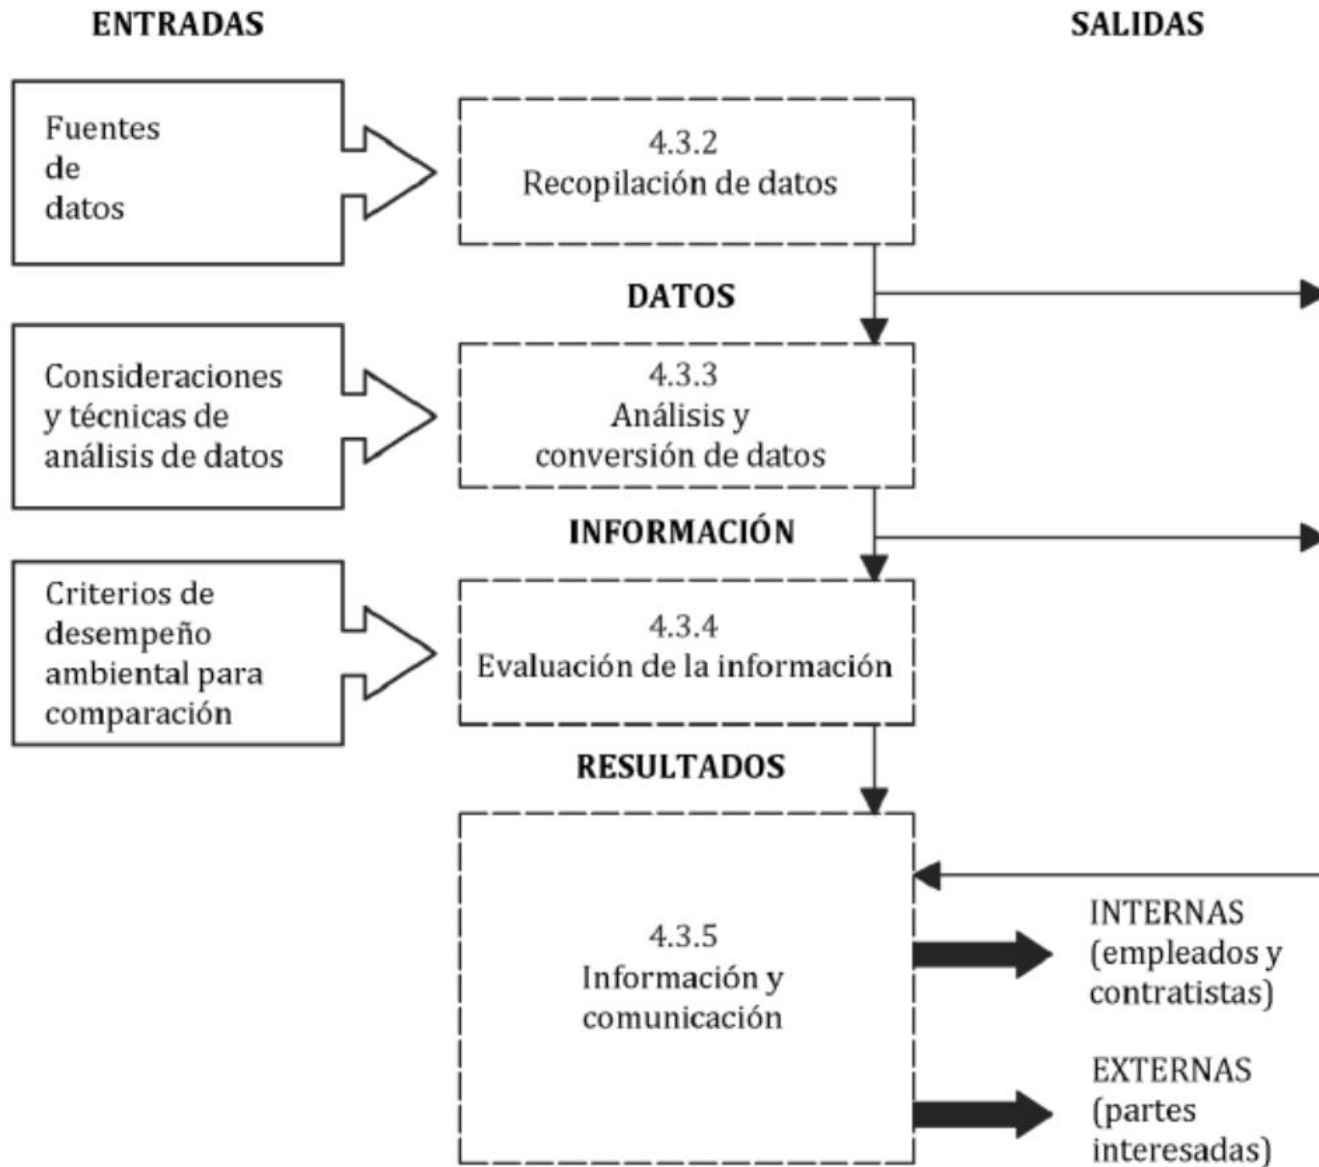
ENTRADAS

SALIDAS

Fuentes de datos

4.3.2
Recopilación de datos

DATOS

Consideraciones y técnicas de análisis de datos

4.3.3
Análisis y conversión de datos

INFORMACIÓN

Criterios de desempeño ambiental para comparación

4.3.4
Evaluación de la información

RESULTADOS

4.3.5
Información y comunicación

INTERNAS (empleados y contratistas)

EXTERNAS (partes interesadas)